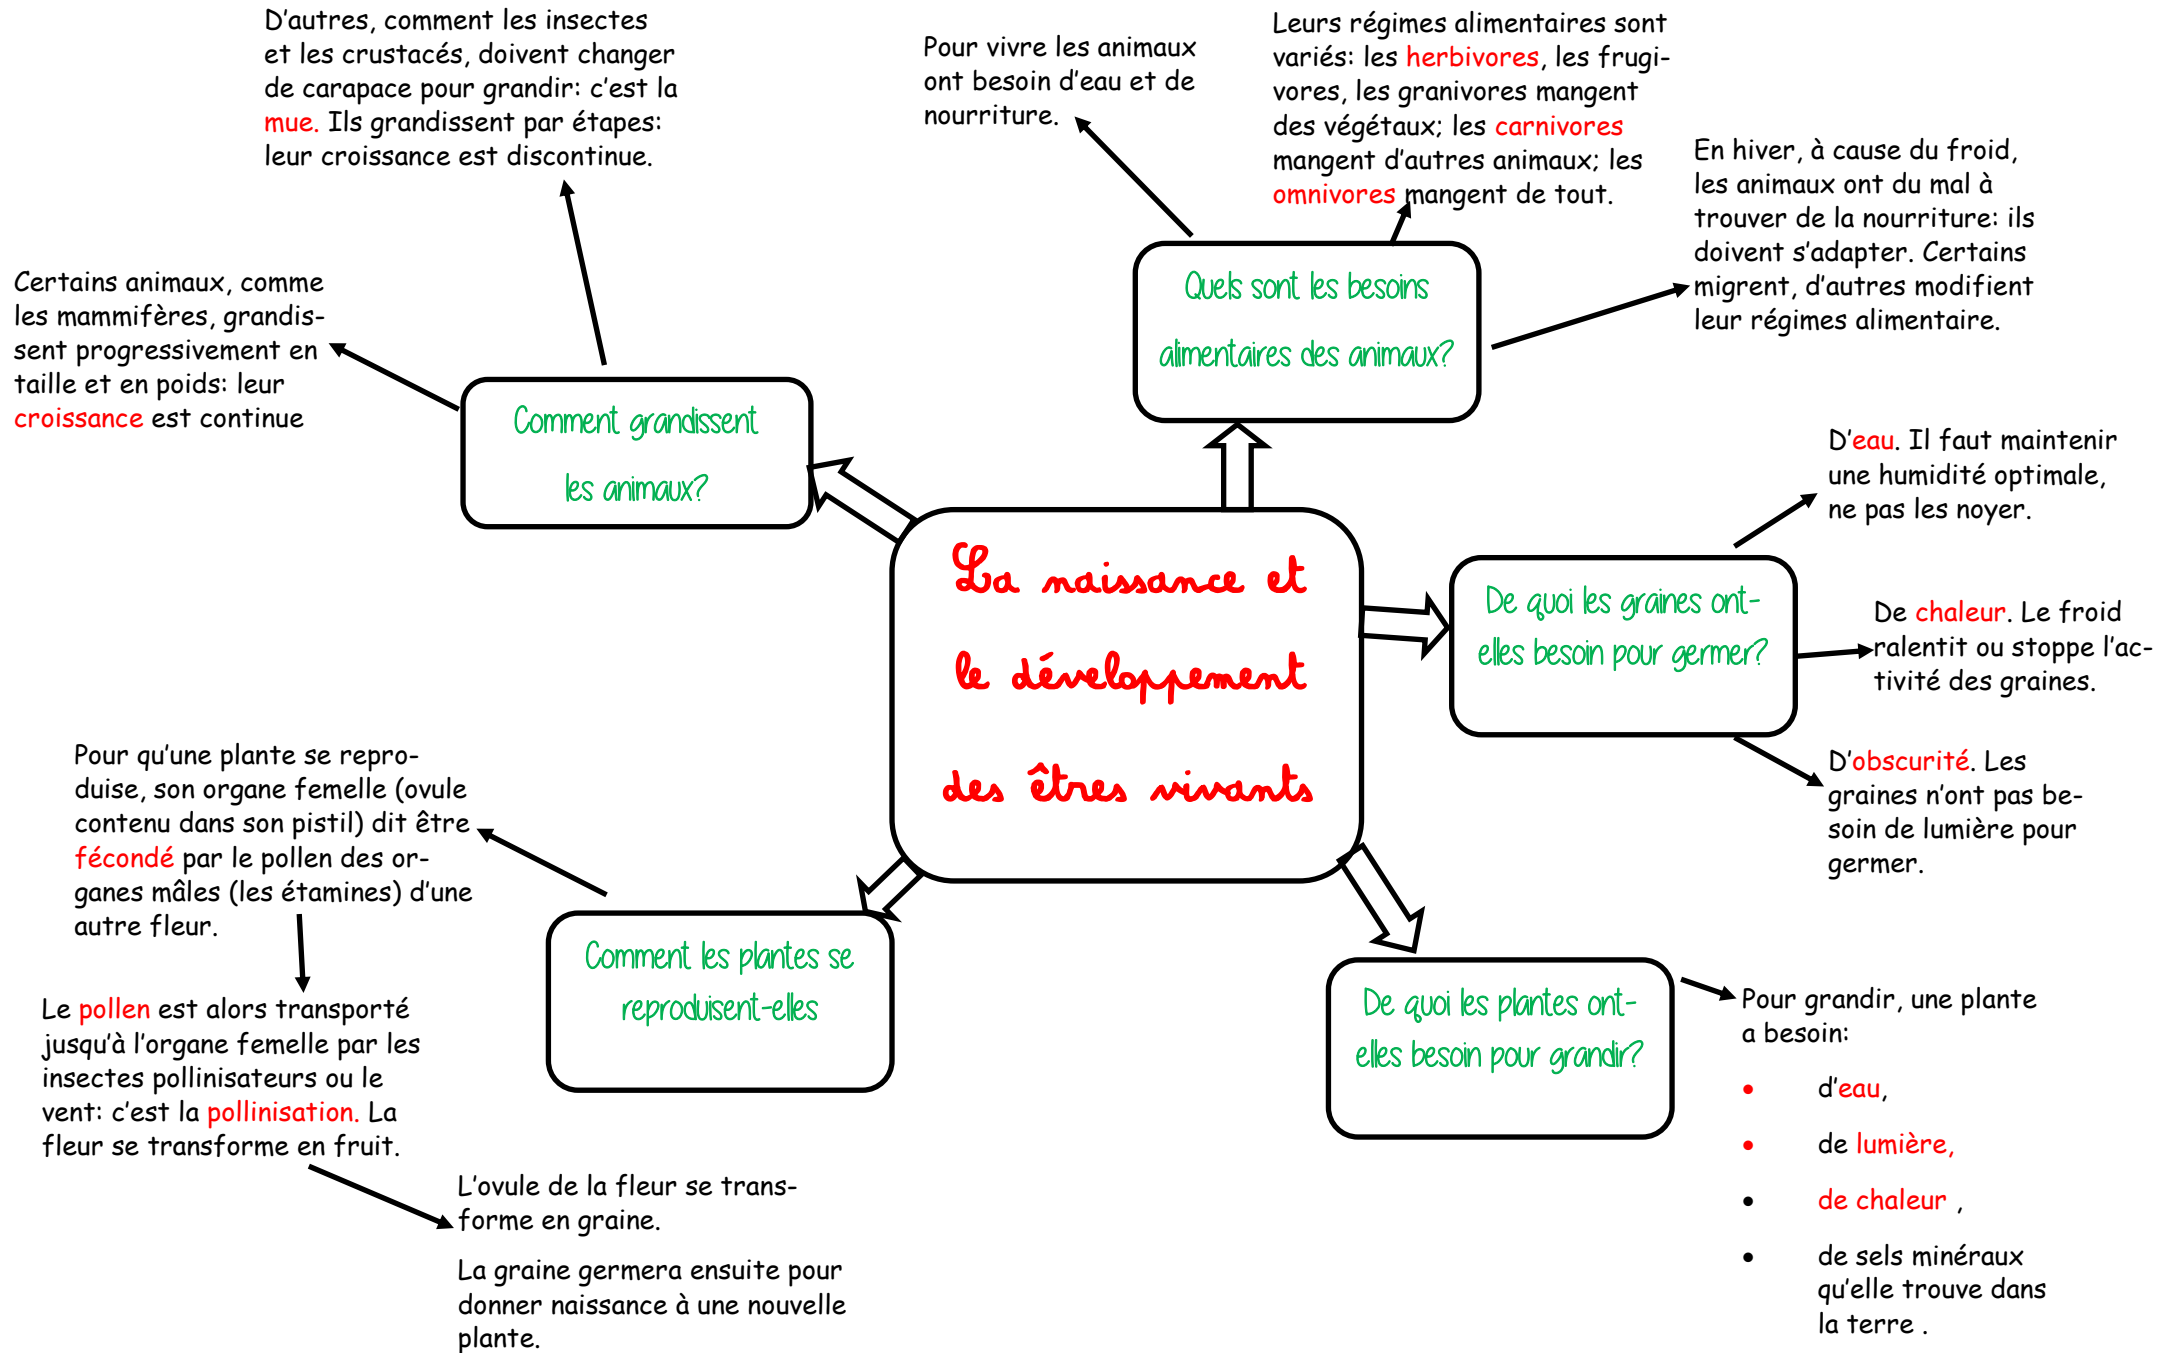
La naissance et le développement des êtres vivants

Comment grandissent les animaux?

D'autres, comment les insectes et les crustacés, doivent changer de carapace pour grandir: c'est la mue. Ils grandissent par étapes: leur croissance est discontinue.

Certains animaux, comme les mammifères, grandissent progressivement en taille et en poids: leur croissance est continue

Quels sont les besoins alimentaires des animaux?

Pour vivre les animaux ont besoin d'eau et de nourriture.

Leurs régimes alimentaires sont variés: les herbivores, les frugivores, les granivores mangent des végétaux; les carnivores mangent d'autres animaux; les omnivores mangent de tout.

En hiver, à cause du froid, les animaux ont du mal à trouver de la nourriture: ils doivent s'adapter. Certains migrent, d'autres modifient leur régimes alimentaire.

De quoi les graines ont-elles besoin pour germer?

D'eau. Il faut maintenir une humidité optimale, ne pas les noyer.

De chaleur. Le froid ralentit ou stoppe l'activité des graines.

D'obscurité. Les graines n'ont pas besoin de lumière pour germer.

De quoi les plantes ont-elles besoin pour grandir?

Pour grandir, une plante a besoin:

• d'eau,
• de lumière,
• de chaleur ,
• de sels minéraux qu'elle trouve dans la terre .

Comment les plantes se reproduisent-elles

Pour qu'une plante se reproduise, son organe femelle (ovule contenu dans son pistil) dit être fécondé par le pollen des organes mâles (les étamines) d'une autre fleur.

Le pollen est alors transporté jusqu'à l'organe femelle par les insectes pollinisateurs ou le vent: c'est la pollinisation. La fleur se transforme en fruit.

L'ovule de la fleur se transforme en graine.

La graine germera ensuite pour donner naissance à une nouvelle plante.